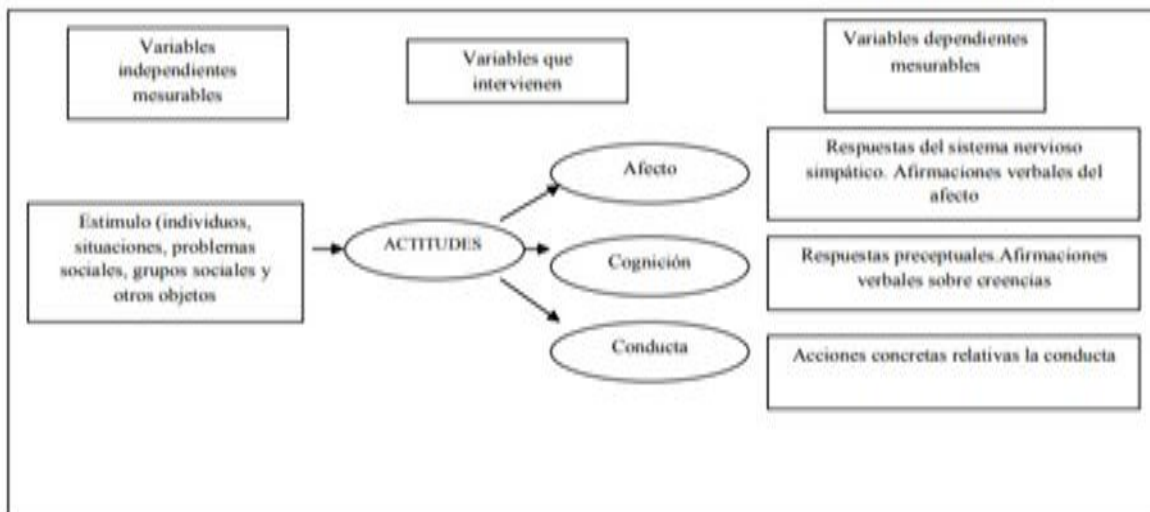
Variables independientes mesurables

Variables que intervienen

Variables dependientes mesurables

Estimulo (individuos, situaciones, problemas sociales, grupos sociales y otros objetos

ACTITUDES

Afecto

Cognición

Conducta

Respuestas del sistema nervioso simpático. Afirmaciones verbales del afecto

Respuestas preceptuales.Afirmaciones verbales sobre creencias

Acciones concretas relativas la conducta